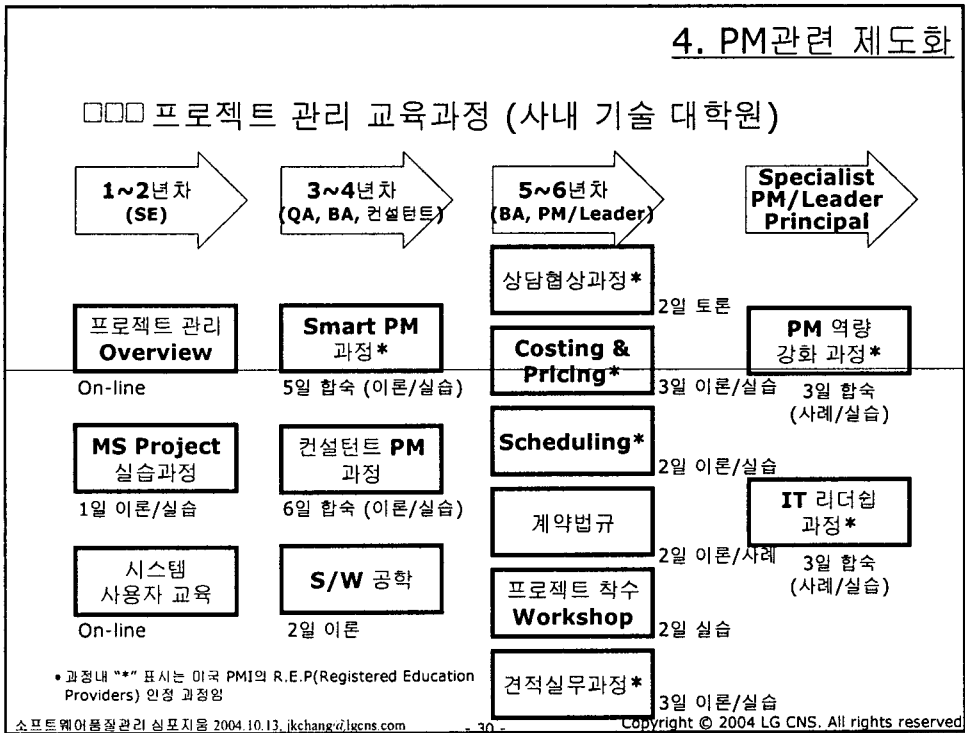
4. PM관련 제도화

□□□ 프로젝트 관리 교육과정 (사내 기술 대학원)

1~2년차 (SE)

3~4년차 (QA, BA, 컨설턴트)

5~6년차 (BA, PM/Leader)

Specialist PM/Leader Principal

프로젝트 관리 Overview
On-line

MS Project 실습과정
1일 이론/실습

시스템 사용자 교육
On-line

Smart PM 과정*
5일 합숙 (이론/실습)

컨설턴트 PM 과정
6일 합숙 (이론/실습)

S/W 공학
2일 이론

상담협상과정*
2일 토론

Costing & Pricing*
3일 이론/실습

Scheduling*
2일 이론/실습

계약법규
2일 이론/사례

프로젝트 착수 Workshop
2일 실습

견적실무과정*
3일 이론/실습

PM 역량 강화 과정*
3일 합숙 (사례/실습)

IT 리더쉽 과정*
3일 합숙 (사례/실습)

• 과정내 "*" 표시는 미국 PMI의 R.E.P(Registered Education Providers) 인정 과정임

소프트웨어품질관리 심포지움 2004.10.13. jkchang@lgcns.com - 30 - Copyright © 2004 LG CNS. All rights reserved